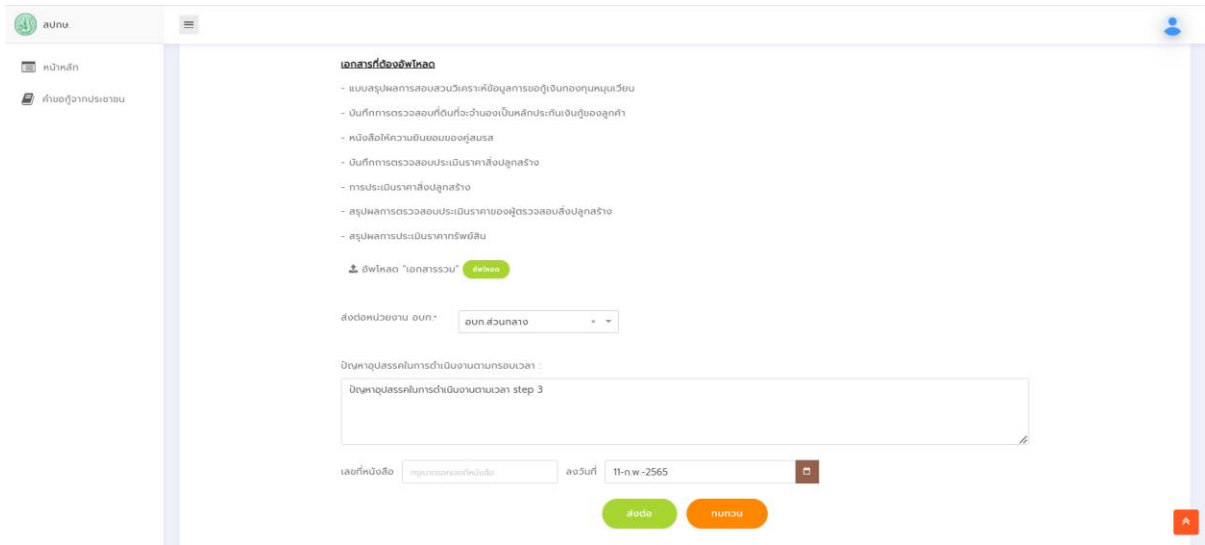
สปกษ.

หน้าหลัก

คำขอกู้จากประชาชน

เอกสารที่ต้องอัพโหลด

- แบบสรุปผลการสอบสวนวิเคราะห์ข้อมูลการขอกู้เงินกองทุนหมุนเวียน

- บันทึกการตรวจสอบที่ดินที่จะจำนองเป็นหลักประกันเงินกู้ของลูกค้า

- หนังสือให้ความยินยอมของคู่สมรส

- บันทึกการตรวจสอบประเมินราคาสิ่งปลูกสร้าง

- การประเมินราคาสิ่งปลูกสร้าง

- สรุปผลการตรวจสอบประเมินราคาของผู้ตรวจสอบสิ่งปลูกสร้าง

- สรุปผลการประเมินราคาทรัพย์สิน

อัพโหลด "เอกสารรวม" อัพโหลด

ส่งต่อหน่วยงาน อบก.*

อบก.ส่วนกลาง

ปัญหาอุปสรรคในการดำเนินงานตามกรอบเวลา :

ปัญหาอุปสรรคในการดำเนินงานตามเวลา step 3

เลขที่หนังสือ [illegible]

ลงวันที่ 11-ก.พ.-2565

ส่งต่อ

ทบทวน